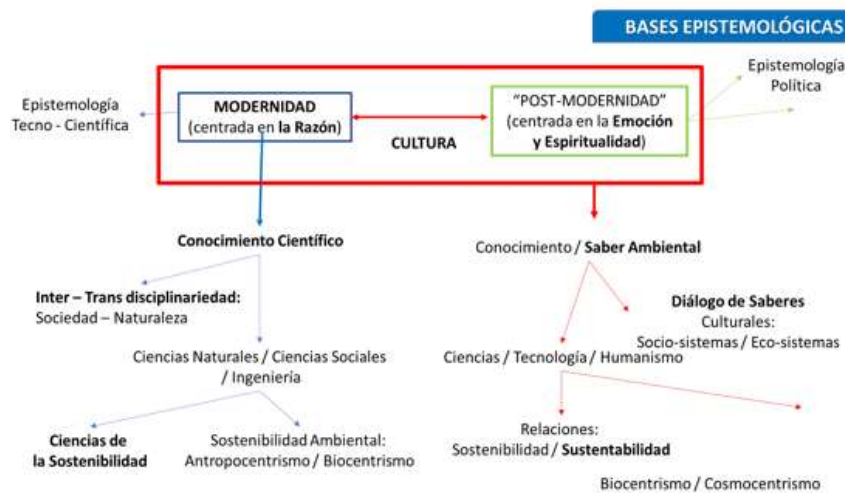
BASES EPISTEMOLÓGICAS

Epistemología Política

Epistemología Tecno - Científica

MODERNIDAD (centrada en la Razón)

CULTURA

"POST-MODERNIDAD" (centrada en la Emoción y Espiritualidad)

Conocimiento Científico

Conocimiento / Saber Ambiental

Inter – Trans disciplinariedad: Sociedad – Naturaleza

Diálogo de Saberes Culturales: Socio-sistemas / Eco-sistemas

Ciencias Naturales / Ciencias Sociales / Ingeniería

Ciencias / Tecnología / Humanismo

Ciencias de la Sostenibilidad

Sostenibilidad Ambiental: Antropocentrismo / Biocentrismo

Relaciones: Sostenibilidad / Sustentabilidad

Biocentrismo / Cosmocentrismo